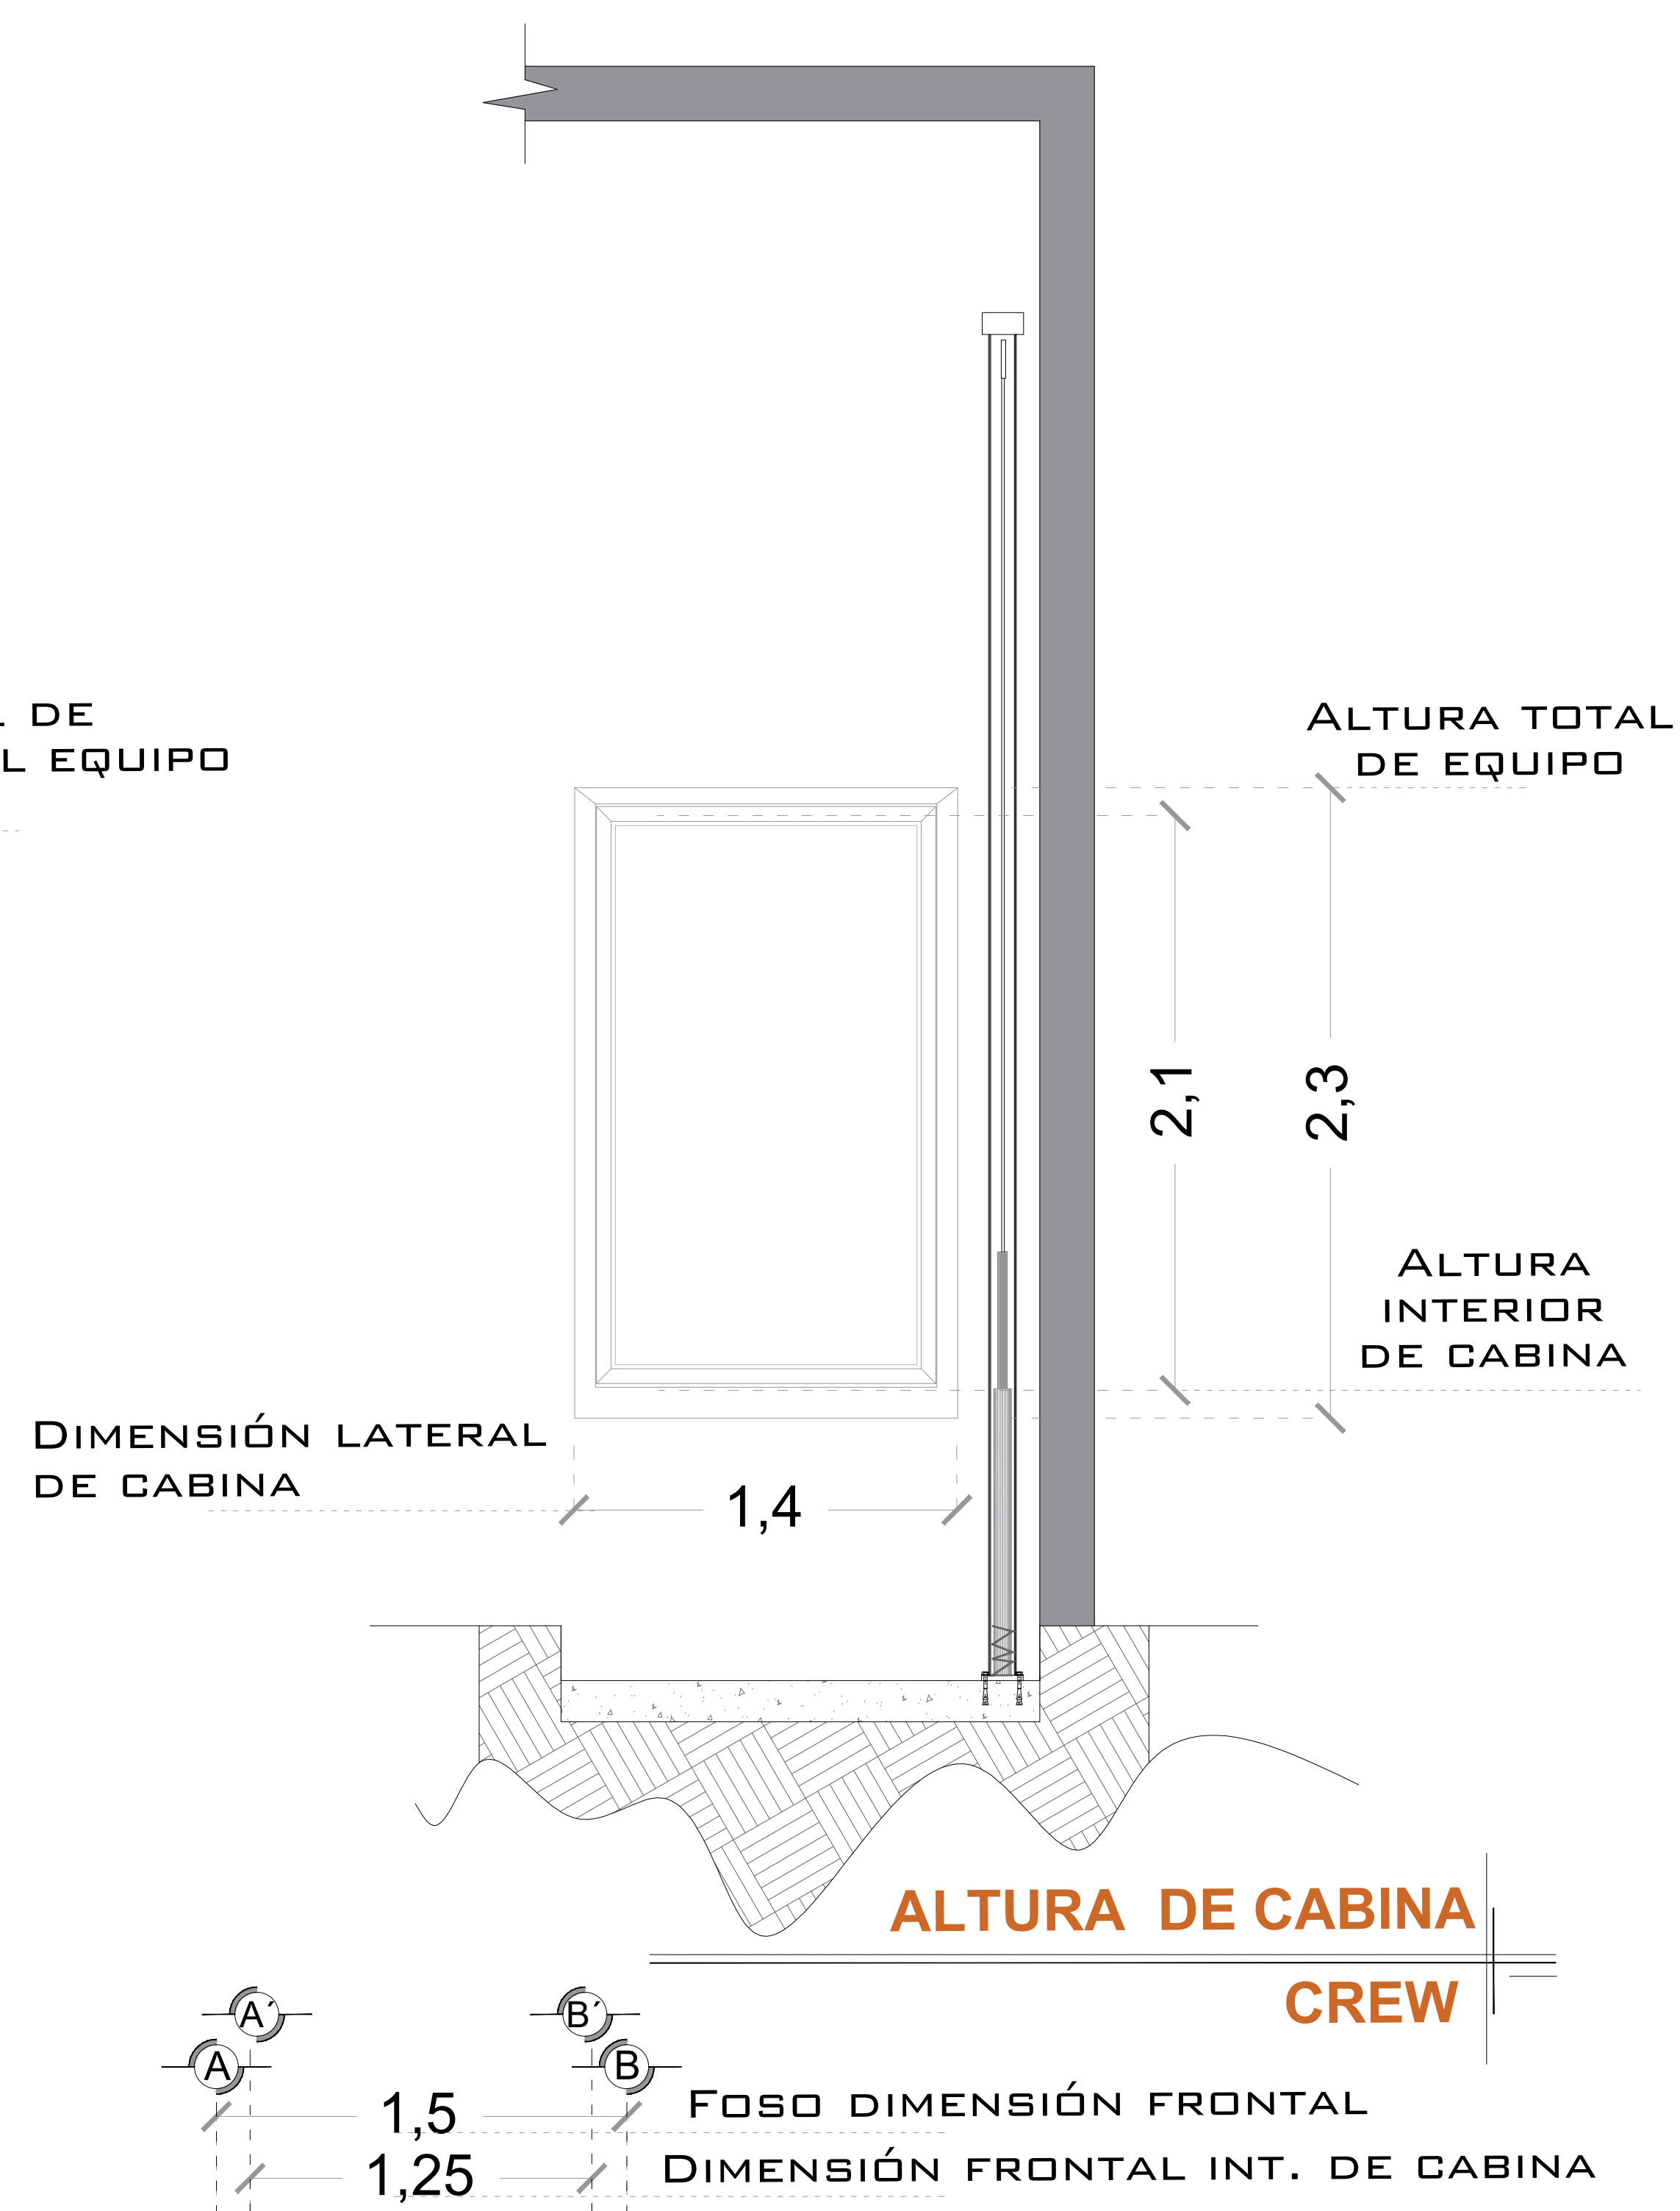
L DE
L EQUIPO

ALTURA TOTAL
DE EQUIPO

2,1

2,3

ALTURA
INTERIOR
DE CABINA

DIMENSIÓN LATERAL
DE CABINA

1,4

ALTURA DE CABINA
CREW

A´
A
B´
B

1,5
FOSO DIMENSIÓN FRONTAL
1,25
DIMENSIÓN FRONTAL INT. DE CABINA